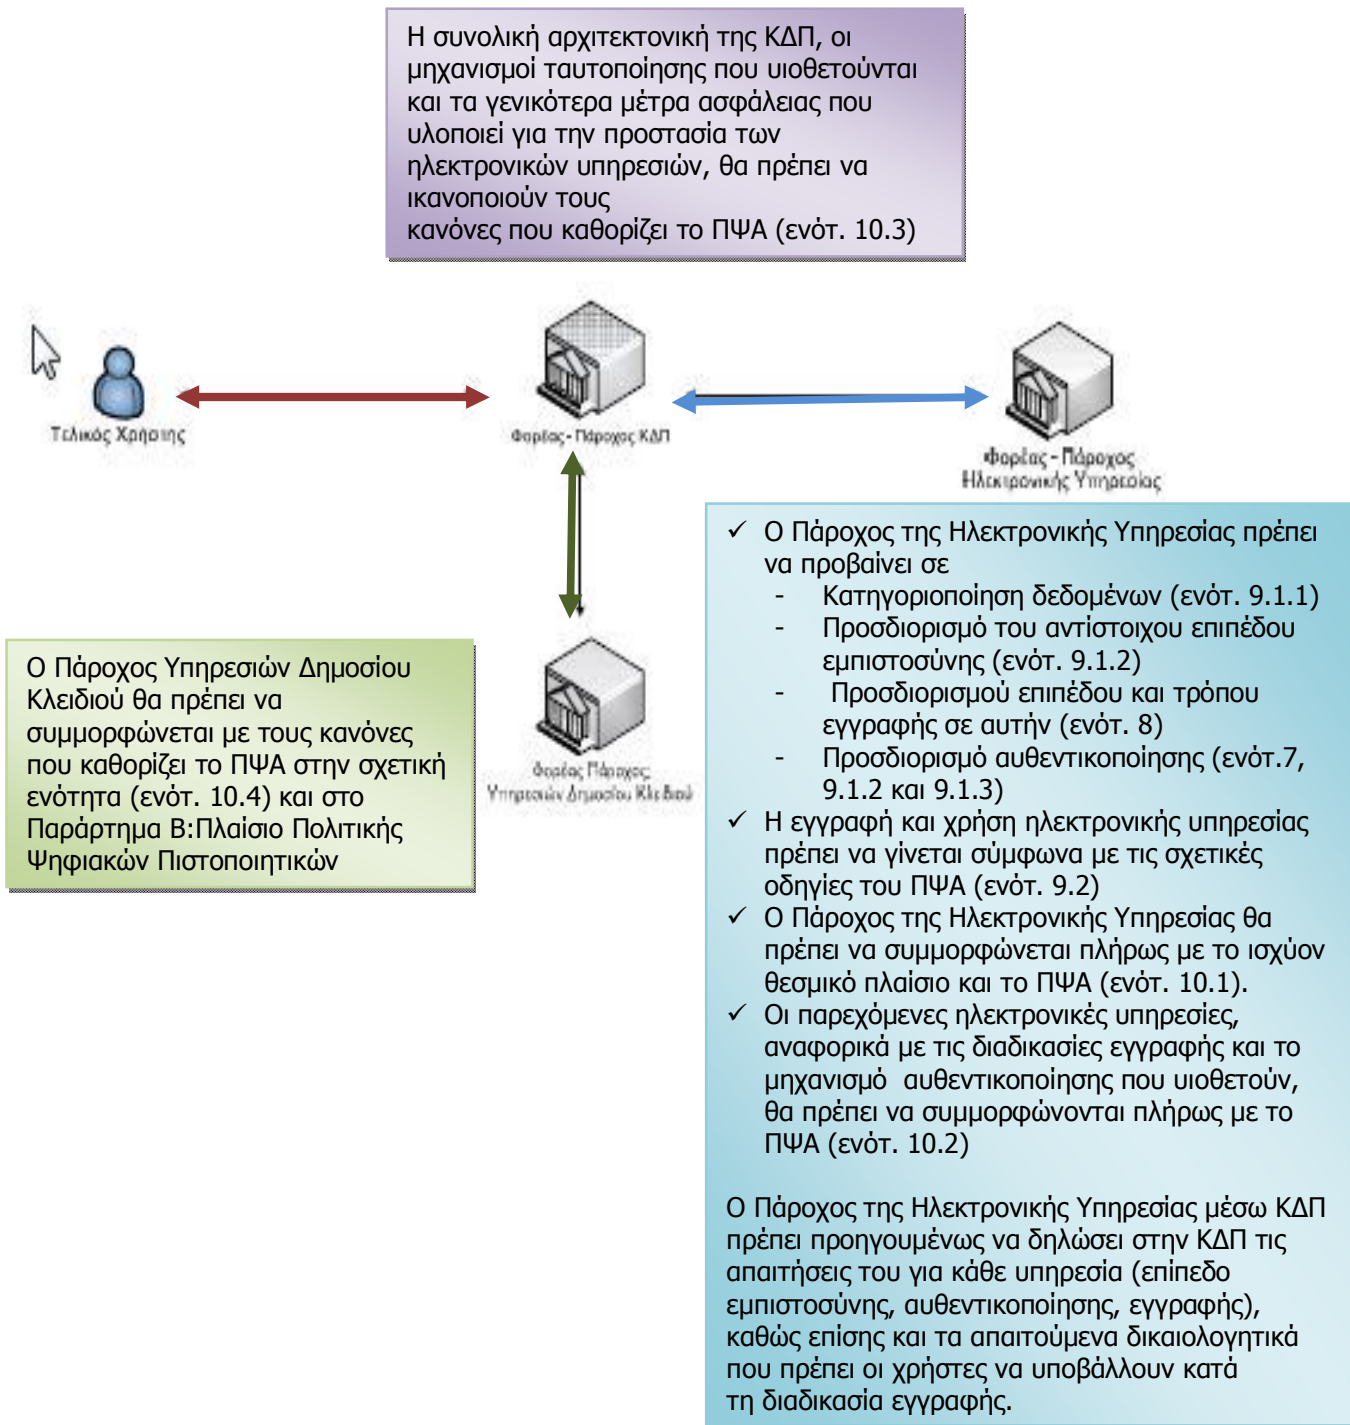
Η συνολική αρχιτεκτονική της ΚΔΠ, οι μηχανισμοί ταυτοποίησης που υιοθετούνται και τα γενικότερα μέτρα ασφάλειας που υλοποιεί για την προστασία των ηλεκτρονικών υπηρεσιών, θα πρέπει να ικανοποιούν τους κανόνες που καθορίζει το ΠΨΑ (ενότ. 10.3)

Τελικός Χρήστης

Φορέας - Πάροχος ΚΔΠ

Φορέας - Πάροχος Ηλεκτρονικής Υπηρεσίας

Φορέας Πάροχος Υπηρεσιών Δημοσίου Κλειδιού

Ο Πάροχος Υπηρεσιών Δημοσίου Κλειδιού θα πρέπει να συμμορφώνεται με τους κανόνες που καθορίζει το ΠΨΑ στην σχετική ενότητα (ενότ. 10.4) και στο Παράρτημα Β:Πλαίσιο Πολιτικής Ψηφιακών Πιστοποιητικών

✓ Ο Πάροχος της Ηλεκτρονικής Υπηρεσίας πρέπει να προβαίνει σε
- Κατηγοριοποίηση δεδομένων (ενότ. 9.1.1)
- Προσδιορισμό του αντίστοιχου επιπέδου εμπιστοσύνης (ενότ. 9.1.2)
- Προσδιορισμού επιπέδου και τρόπου εγγραφής σε αυτήν (ενότ. 8)
- Προσδιορισμό αυθεντικοποίησης (ενότ.7, 9.1.2 και 9.1.3)
✓ Η εγγραφή και χρήση ηλεκτρονικής υπηρεσίας πρέπει να γίνεται σύμφωνα με τις σχετικές οδηγίες του ΠΨΑ (ενότ. 9.2)
✓ Ο Πάροχος της Ηλεκτρονικής Υπηρεσίας θα πρέπει να συμμορφώνεται πλήρως με το ισχύον θεσμικό πλαίσιο και το ΠΨΑ (ενότ. 10.1).
✓ Οι παρεχόμενες ηλεκτρονικές υπηρεσίες, αναφορικά με τις διαδικασίες εγγραφής και το μηχανισμό αυθεντικοποίησης που υιοθετούν, θα πρέπει να συμμορφώνονται πλήρως με το ΠΨΑ (ενότ. 10.2)

Ο Πάροχος της Ηλεκτρονικής Υπηρεσίας μέσω ΚΔΠ πρέπει προηγουμένως να δηλώσει στην ΚΔΠ τις απαιτήσεις του για κάθε υπηρεσία (επίπεδο εμπιστοσύνης, αυθεντικοποίησης, εγγραφής), καθώς επίσης και τα απαιτούμενα δικαιολογητικά που πρέπει οι χρήστες να υποβάλλουν κατά τη διαδικασία εγγραφής.